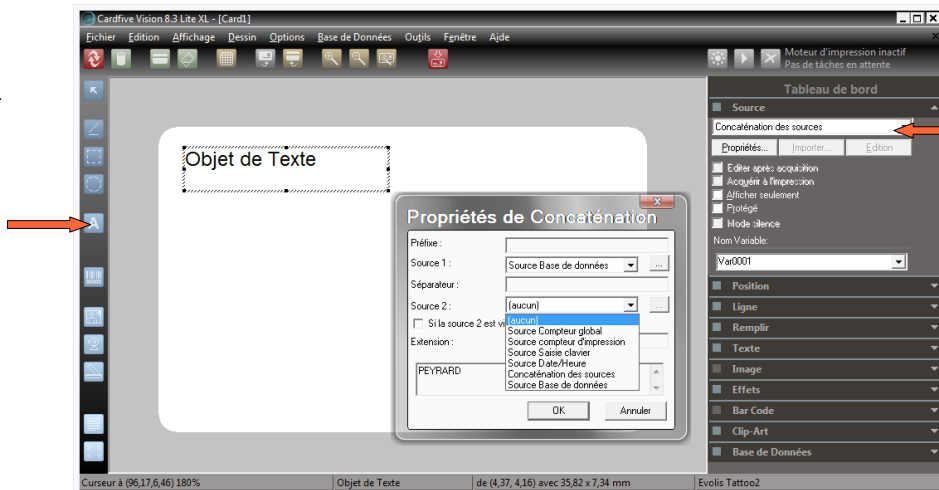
Cardfive Vision 8.3 Lite XL - [Card1]

Fichier Edition Affichage Dessin Options Base de Données Outils Fenêtre Aide

Moteur d'impression inactif
Pas de tâches en attente

Tableau de bord

Source

Concaténation des sources

Propriétés... Importer... Edition

Editer après acquisition
Acquérir à l'impression
Afficher seulement
Protégé
Mode silence

Nom Variable:

Var0001

Position
Ligne
Remplir
Texte
Image
Effets
Bar Code
Clip-Art
Base de Données

Objet de Texte

Propriétés de Concaténation

Préfixe :

Source 1 : Source Base de données ...

Séparateur :

Source 2 : (aucun) ...

Si la source 2 est vi

(aucun)
Source Compteur global
Source compteur d'impression
Source Saisie clavier
Source Date/Heure
Concaténation des sources
Source Base de données

Extension :

PEYRARD

OK Annuler

Curseur à (96,17,6,46) 180% | Objet de Texte | de (4,37, 4,16) avec 35,82 x 7,34 mm | Evolis Tattoo2